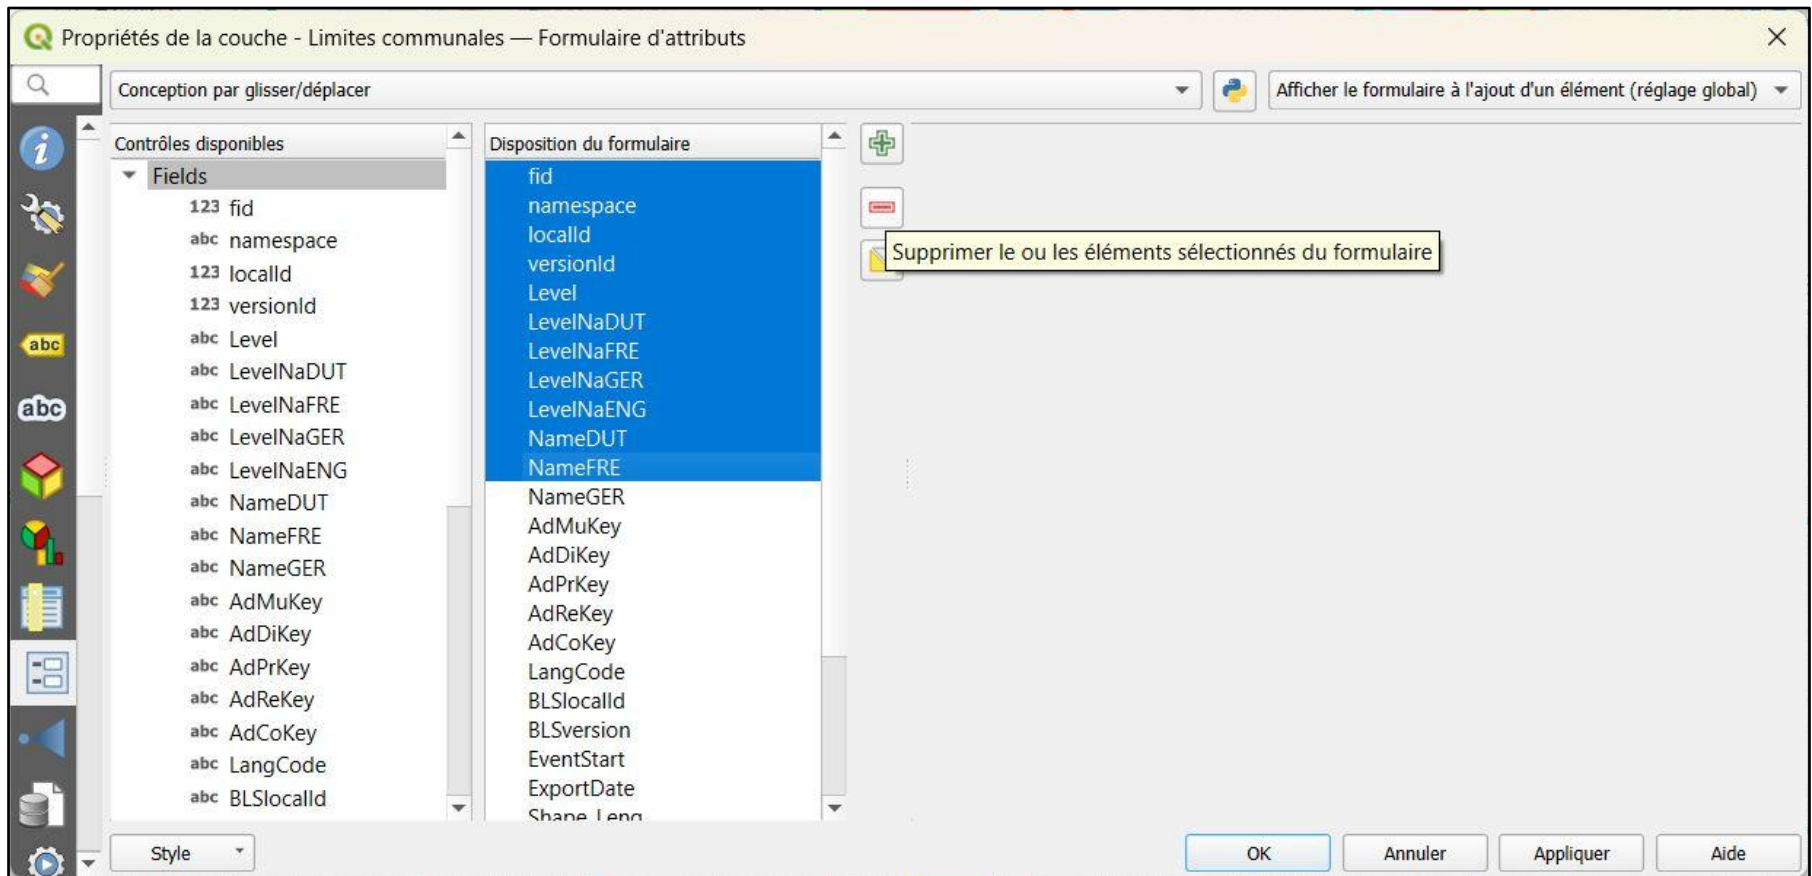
Propriétés de la couche - Limites communales — Formulaire d'attributs

Conception par glisser/déplacer

Afficher le formulaire à l'ajout d'un élément (réglage global)

abc

abc

Contrôles disponibles

Fields
123 fid
abc namespace
123 localId
123 versionId
abc Level
abc LevelNaDUT
abc LevelNaFRE
abc LevelNaGER
abc LevelNaENG
abc NameDUT
abc NameFRE
abc NameGER
abc AdMuKey
abc AdDiKey
abc AdPrKey
abc AdReKey
abc AdCoKey
abc LangCode
abc BLSlocalId

Disposition du formulaire

fid
namespace
localId
versionId
Level
LevelNaDUT
LevelNaFRE
LevelNaGER
LevelNaENG
NameDUT
NameFRE
NameGER
AdMuKey
AdDiKey
AdPrKey
AdReKey
AdCoKey
LangCode
BLSlocalId
BLSversion
EventStart
ExportDate
Shape_Leng

Supprimer le ou les éléments sélectionnés du formulaire

Style

OK

Annuler

Appliquer

Aide